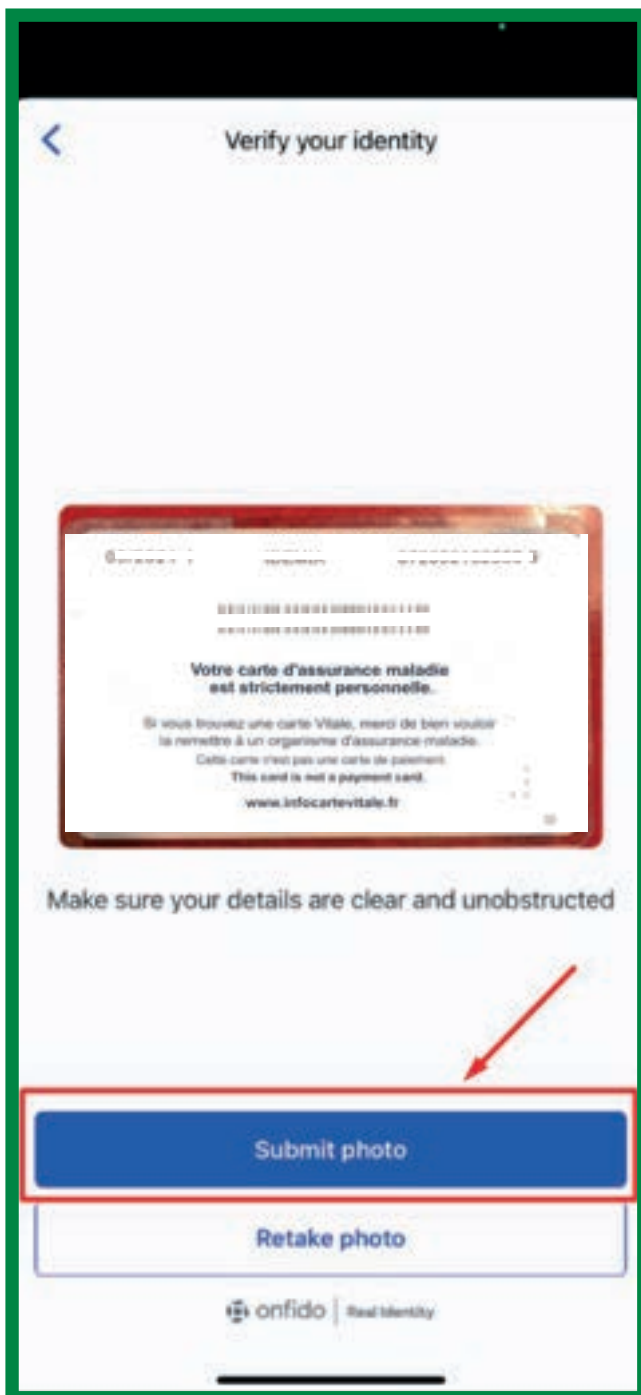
Verify your identity

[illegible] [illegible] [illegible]

Votre carte d'assurance maladie est strictement personnelle.

Si vous trouvez une carte Vitale, merci de bien vouloir la remettre à un organisme d'assurance maladie.
Cette carte n'est pas une carte de paiement.
This card is not a payment card.

www.infocartevitale.fr

Make sure your details are clear and unobstructed

Submit photo

Retake photo

onfido | Real Identity